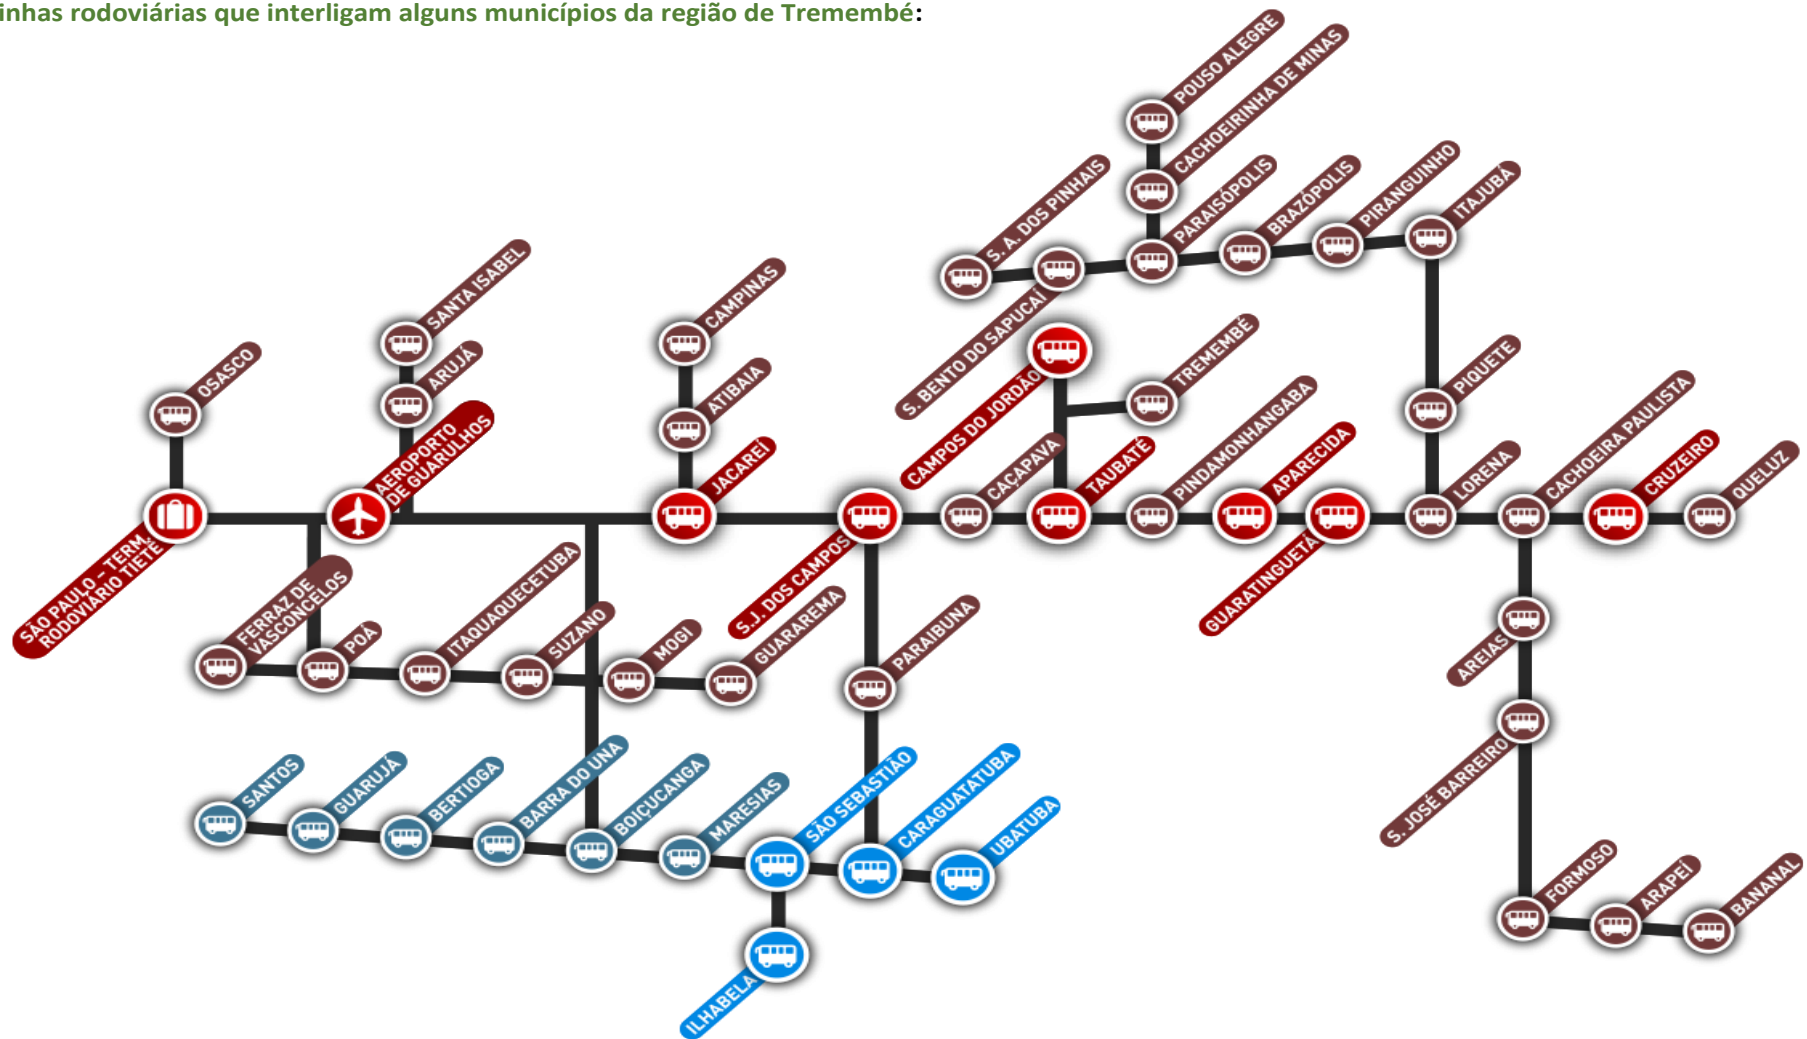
inhas rodoviárias que interligam alguns municípios da região de Tremembé:

POUSO ALEGRE
CACHOEIRINHA DE MINAS
PARAISÓPOLIS
BRAZÓPOLIS
PIRANGUINHO
ITAJUBÁ
S. A. DOS PINHAIS
S. BENTO DO SAPUCAÍ
SANTA ISABEL
CAMPINAS
OSASCO
ARUJÁ
ATIBAIA
AEROPORTO DE GUARULHOS
JACAREÍ
CAMPOS DO JORDÃO
TREMEMBÉ
PIQUETE
CAÇAPAVA
TAUBATÉ
PINDAMONHANGABA
APARECIDA
LORENA
CACHOEIRA PAULISTA
CRUZEIRO
QUELUZ
SÃO PAULO - TERM. RODOVIÁRIO TIETÊ
FERRAZ DE VASCONCELOS
POÁ
ITAQUAQUECETUBA
SUZANO
MOGI
S.J. DOS CAMPOS
GUARAREMA
GUARATINGUETÁ
PARAIBUNA
AREIAS
S. JOSÉ BARREIRO
SANTOS
GUARUJÁ
BERTIOGA
BARRA DO UNA
BOIÇUCANGA
MARESIAS
SÃO SEBASTIÃO
CARAGUATATUBA
UBATUBA
ILHABELA
FORMOSO
ARAPEÍ
BANANAL